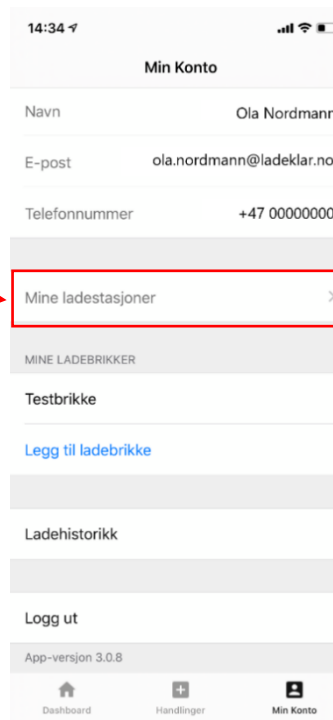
14:34

Min Konto

Navn Ola Nordmann

E-post ola.nordmann@ladeklar.no

Telefonnummer +47 00000000

Mine ladestasjoner

MINE LADEBRIKKER

Testbrikke

Legg til ladebrikke

Ladehistorikk

Logg ut

App-versjon 3.0.8

Dashboard Handlinger Min Konto